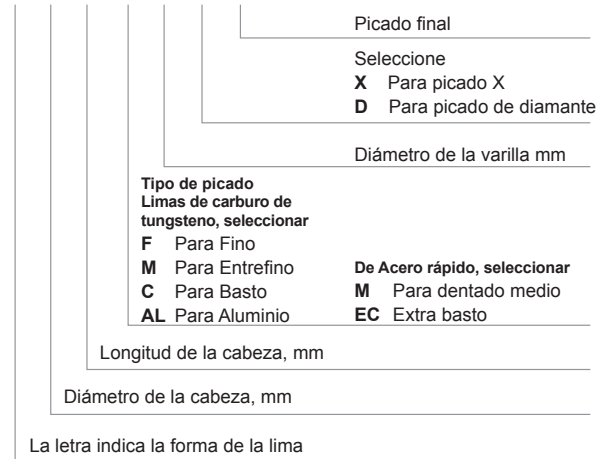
Picado final

Seleccione
**X** Para picado X
**D** Para picado de diamante

Diámetro de la varilla mm

**Tipo de picado**
**Limas de carburo de tungsteno, seleccionar**
**F** Para Fino
**M** Para Entrefino
**C** Para Basto
**AL** Para Aluminio

**De Acero rápido, seleccionar**
**M** Para dentado medio
**EC** Extra basto

Longitud de la cabeza, mm

Diámetro de la cabeza, mm

La letra indica la forma de la lima